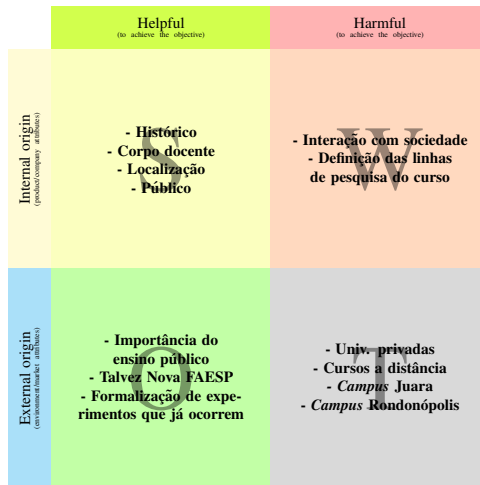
| | Helpful (to achieve the objective) | Harmful (to achieve the objective) |
|---|---|---|
| Internal origin (product/company attributes) | S - Histórico - Corpo docente - Localização - Público | W - Interação com sociedade - Definição das linhas de pesquisa do curso |
| External origin (environment/market attributes) | O - Importância do ensino público - Talvez Nova FAESP - Formalização de experimentos que já ocorrem | T - Univ. privadas - Cursos a distância - *Campus* Juara - *Campus* Rondonópolis |